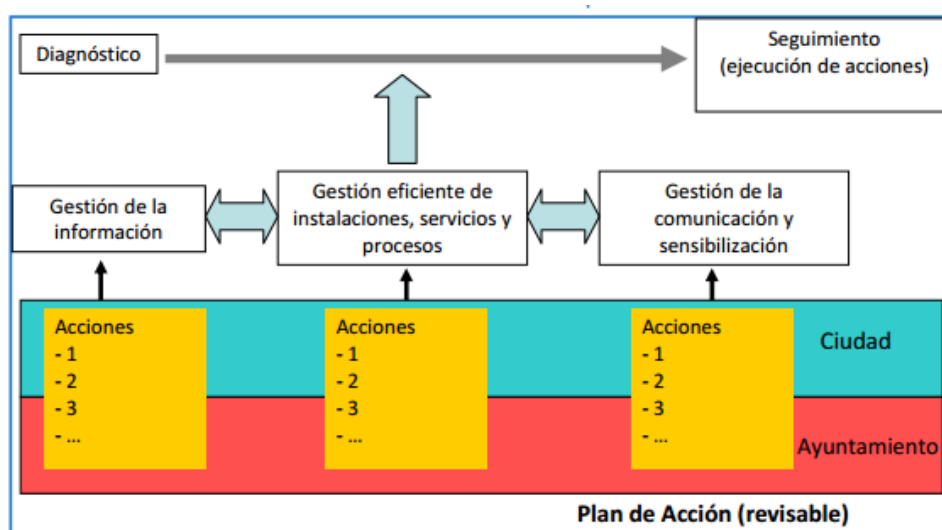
Diagnóstico

Seguimiento (ejecución de acciones)

Gestión de la información

Gestión eficiente de instalaciones, servicios y procesos

Gestión de la comunicación y sensibilización

Acciones
- 1
- 2
- 3
- ...

Acciones
- 1
- 2
- 3
- ...

Acciones
- 1
- 2
- 3
- ...

Ciudad

Ayuntamiento

Plan de Acción (revisable)